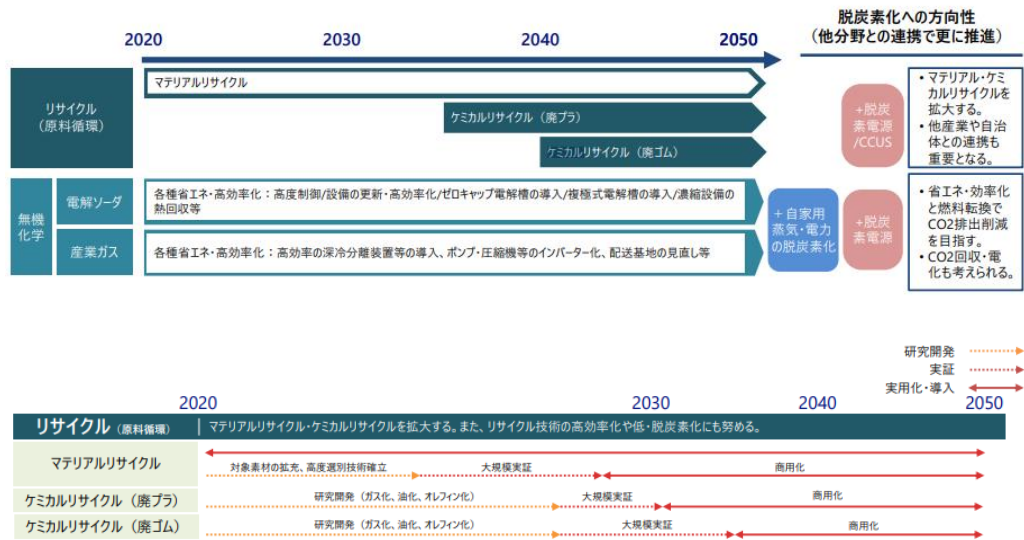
脱炭素化への方向性
（他分野との連携で更に推進）

2020　2030　2040　2050

リサイクル
（原料循環）

マテリアルリサイクル
ケミカルリサイクル（廃プラ）
ケミカルリサイクル（廃ゴム）

＋脱炭素電源／CCUS

• マテリアル・ケミカルリサイクルを拡大する。
• 他産業や自治体との連携も重要となる。

無機化学

電解ソーダ
各種省エネ・高効率化：高度制御/設備の更新・高効率化/ゼロギャップ電解槽の導入/複極式電解槽の導入/濃縮設備の熱回収等

産業ガス
各種省エネ・高効率化：高効率の深冷分離装置等の導入、ポンプ・圧縮機等のインバーター化、配送基地の見直し等

＋自家用蒸気・電力の脱炭素化

＋脱炭素電源

• 省エネ・効率化と燃料転換でCO2排出削減を目指す。
• CO2回収・電化も考えられる。

研究開発
実証
実用化・導入

2020　2030　2040　2050

リサイクル（原料循環）　マテリアルリサイクル・ケミカルリサイクルを拡大する。また、リサイクル技術の高効率化や低・脱炭素化にも努める。

マテリアルリサイクル　対象素材の拡充、高度選別技術確立　大規模実証　商用化
ケミカルリサイクル（廃プラ）　研究開発（ガス化、油化、オレフィン化）　大規模実証　商用化
ケミカルリサイクル（廃ゴム）　研究開発（ガス化、油化、オレフィン化）　大規模実証　商用化